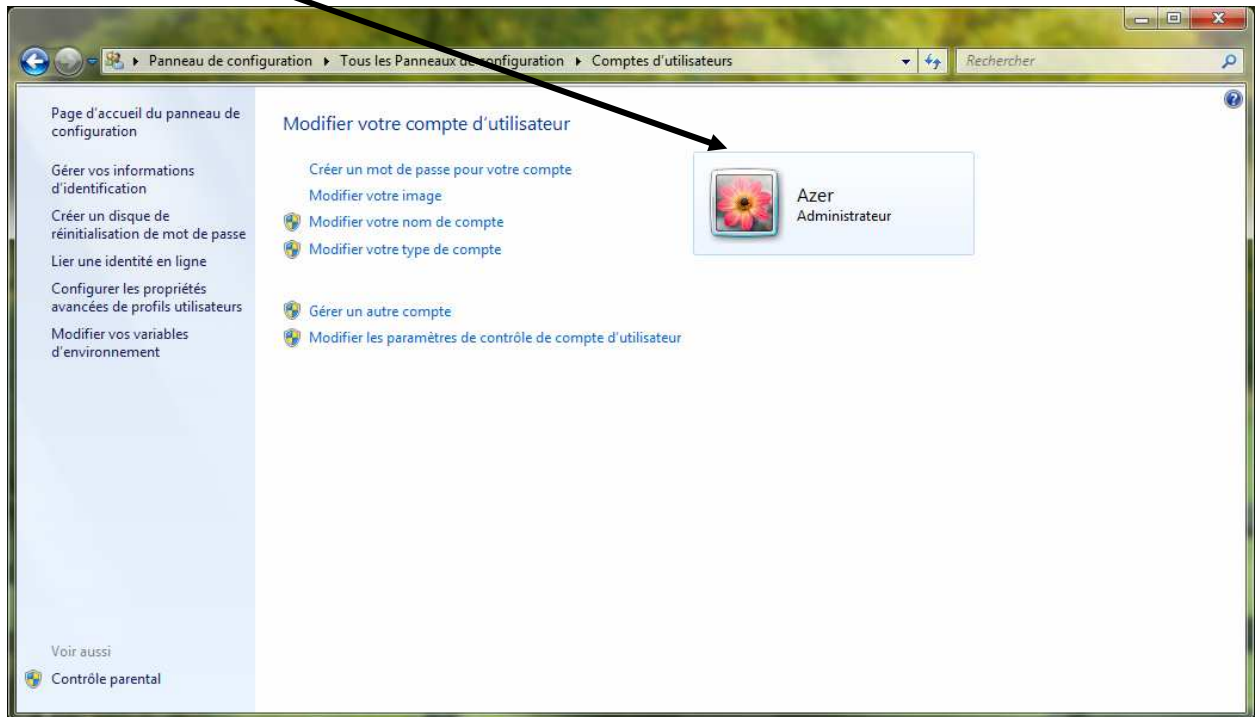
Panneau de configuration ▸ Tous les Panneaux de configuration ▸ Comptes d'utilisateurs

Rechercher

Page d'accueil du panneau de configuration

Gérer vos informations d'identification

Créer un disque de réinitialisation de mot de passe

Lier une identité en ligne

Configurer les propriétés avancées de profils utilisateurs

Modifier vos variables d'environnement

Voir aussi

Contrôle parental

Modifier votre compte d'utilisateur

Créer un mot de passe pour votre compte

Modifier votre image

Modifier votre nom de compte

Modifier votre type de compte

Gérer un autre compte

Modifier les paramètres de contrôle de compte d'utilisateur

Azer
Administrateur